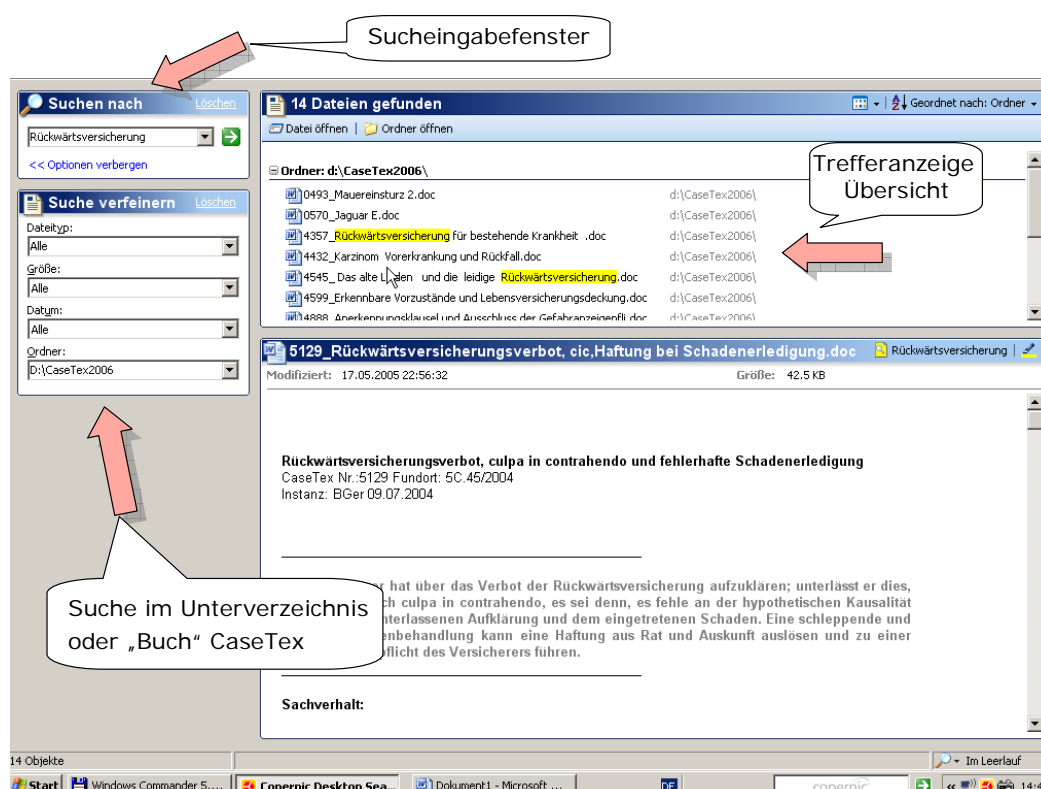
Sucheingabefenster

Suchen nach Löschen

Rückwärtsversicherung

<< Optionen verbergen

Suche verfeinern Löschen

Dateityp:
Alle
Größe:
Alle
Datum:
Alle
Ordner:
D:\CaseTex2006

14 Dateien gefunden

Geordnet nach: Ordner

Datei öffnen | Ordner öffnen

Ordner: d:\CaseTex2006\

| | |
|---|---|
| 0493_Mauereinsturz 2.doc | d:\CaseTex2006\ |
| 0570_Jaguar E.doc | d:\CaseTex2006\ |
| 4357_Rückwärtsversicherung für bestehende Krankheit .doc | d:\CaseTex2006\ |
| 4432_Karzinom Vorerkrankung und Rückfall.doc | d:\CaseTex2006\ |
| 4545_ Das alte L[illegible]den und die leidige Rückwärtsversicherung.doc | d:\CaseTex2006\ |
| 4599_Erkennbare Vorzustände und Lebensversicherungsdeckung.doc | d:\CaseTex2006\ |
| 4888_Anerkennungsklausel und Ausschluss der Gefahranzeigenfl.doc | d:\CaseTex2006\ |

Trefferanzeige Übersicht

5129_Rückwärtsversicherungsverbot, cic,Haftung bei Schadenerledigung.doc

Rückwärtsversicherung

Modifiziert: 17.05.2005 22:56:32

Größe: 42.5 KB

Rückwärtsversicherungsverbot, culpa in contrahendo und fehlerhafte Schadenerledigung
CaseTex Nr.:5129 Fundort: 5C.45/2004
Instanz: BGer 09.07.2004

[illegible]r hat über das Verbot der Rückwärtsversicherung aufzuklären; unterlässt er dies, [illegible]ch culpa in contrahendo, es sei denn, es fehle an der hypothetischen Kausalität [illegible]nterlassenen Aufklärung und dem eingetretenen Schaden. Eine schleppende und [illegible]enbehandlung kann eine Haftung aus Rat und Auskunft auslösen und zu einer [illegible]pflicht des Versicherers führen.

Suche im Unterverzeichnis oder „Buch" CaseTex

Sachverhalt:

14 Objekte

Im Leerlauf

Start | Windows Commander 5.... | Copernic Desktop Sea... | Dokument1 - Microsoft ... | DE | copernic | 14:4